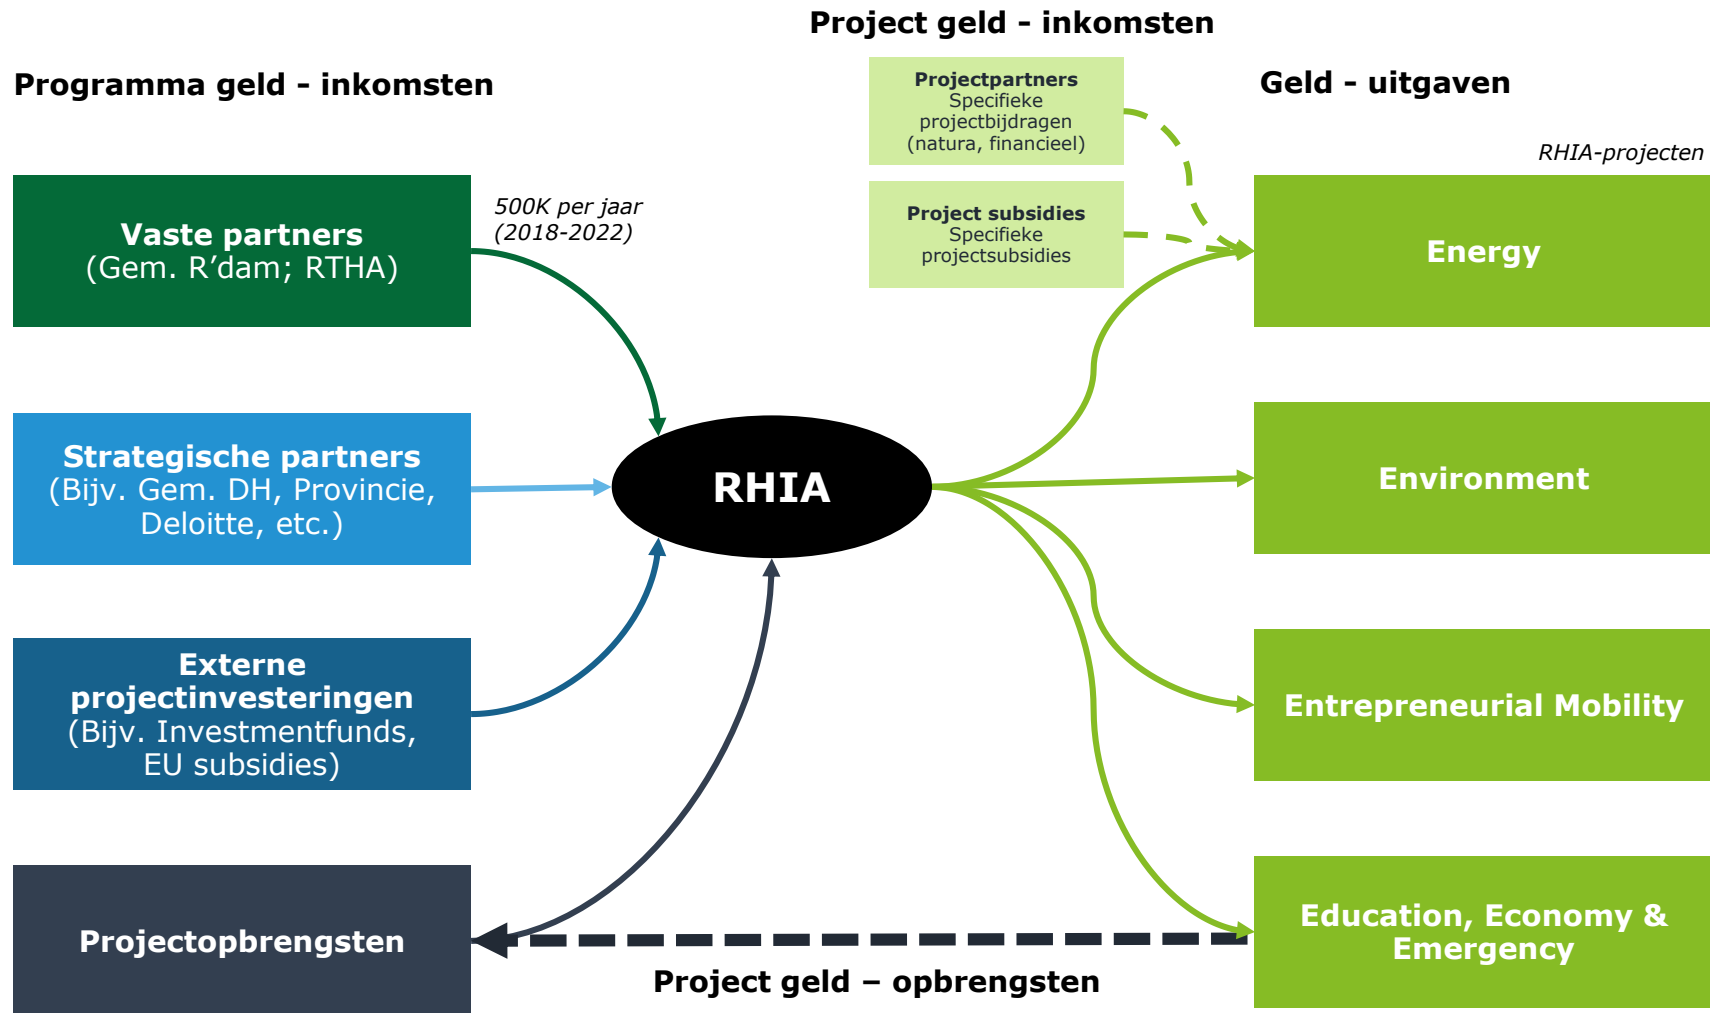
Project geld - inkomsten

Programma geld - inkomsten

Projectpartners
Specifieke projectbijdragen (natura, financieel)

Geld - uitgaven

RHIA-projecten

Project subsidies
Specifieke projectsubsidies

500K per jaar (2018-2022)

Vaste partners
(Gem. R'dam; RTHA)

Energy

Strategische partners
(Bijv. Gem. DH, Provincie, Deloitte, etc.)

RHIA

Environment

Externe projectinvesteringen
(Bijv. Investmentfunds, EU subsidies)

Entrepreneurial Mobility

Projectopbrengsten

Education, Economy & Emergency

Project geld – opbrengsten